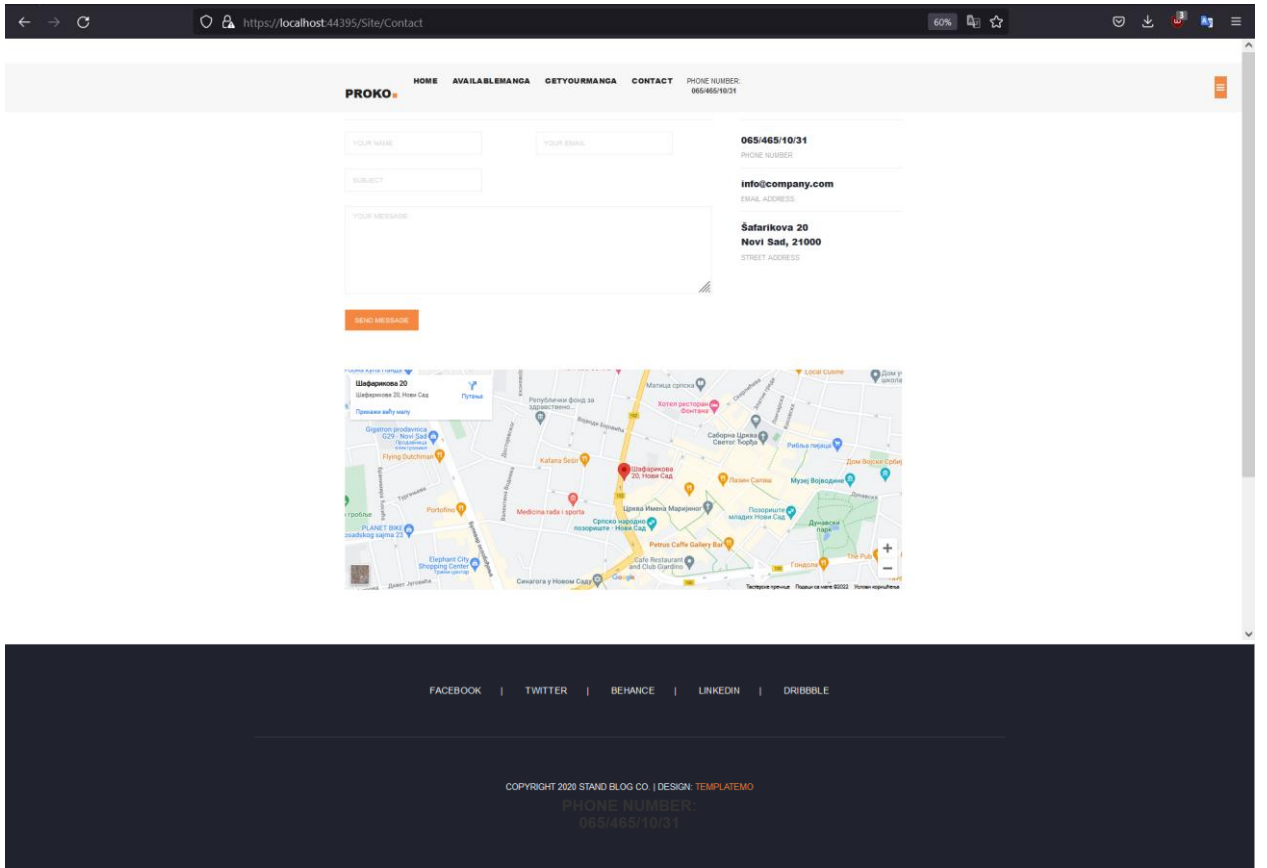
https://localhost:44395/Site/Contact

60%

PROKO.

HOME AVAILABLEMANGA GETYOURMANGA CONTACT PHONE NUMBER: 065/465/10/31

YOUR NAME

YOUR EMAIL

SUBJECT

YOUR MESSAGE

SEND MESSAGE

065/465/10/31
PHONE NUMBER

info@company.com
EMAIL ADDRESS

Šafarikova 20
Novi Sad, 21000
STREET ADDRESS

Шафарикова 20
Шафарикова 20, Нови Сад
Путања
Прикажи већу мапу

Матица српска
Републички фонд за здравствено...
Хотел ресторан Фонтана
Саборна Црква Светог Ђорђа
Рибља пијаца
Gigatron prodavnica G29 - Novi Sad
Flying Dutchman
Kafana Šešir
Шафарикова 20, Нови Сад
Лазин Салаш
Музеј Војводине
Дом Војске Србије
Local Cuisine
Portofino
Medicina rada i sporta
Црква Имена Маријиног
Српско народно позориште - Нови Сад
Позориште младих Нови Сад
Дунавски парк
PLANET BIKE
Petrus Caffe Gallery Bar
Elephant City Shopping Center
Cafe Restaurant and Club Giardino
Синагога у Новом Саду
The Pub
Гондола
Google
Тастерске пречице Подаци са мапе ©2022 Услови коришћења

FACEBOOK | TWITTER | BEHANCE | LINKEDIN | DRIBBBLE

COPYRIGHT 2020 STAND BLOG CO. | DESIGN: TEMPLATEMO

PHONE NUMBER:
065/465/10/31